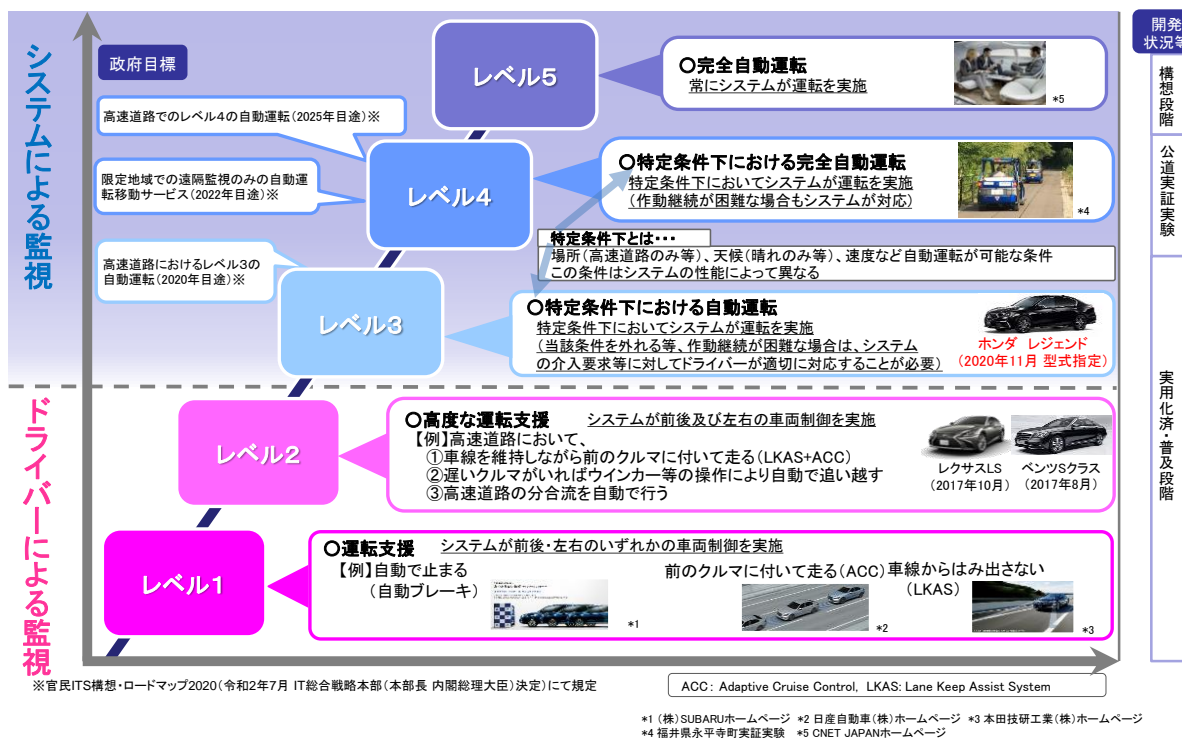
システムによる監視

政府目標

高速道路でのレベル4の自動運転(2025年目途)※

限定地域での遠隔監視のみの自動運転移動サービス(2022年目途)※

高速道路におけるレベル3の自動運転(2020年目途)※

レベル5

○完全自動運転
常にシステムが運転を実施

*5

レベル4

○特定条件下における完全自動運転
特定条件下においてシステムが運転を実施
(作動継続が困難な場合もシステムが対応)

*4

特定条件下とは・・・
場所(高速道路のみ等)、天候(晴れのみ等)、速度など自動運転が可能な条件
この条件はシステムの性能によって異なる

レベル3

○特定条件下における自動運転
特定条件下においてシステムが運転を実施
(当該条件を外れる等、作動継続が困難な場合は、システムの介入要求等に対してドライバーが適切に対応することが必要)

ホンダ レジェンド
(2020年11月 型式指定)

ドライバーによる監視

レベル2

○高度な運転支援　システムが前後及び左右の車両制御を実施
【例】高速道路において、
①車線を維持しながら前のクルマに付いて走る(LKAS+ACC)
②遅いクルマがいればウインカー等の操作により自動で追い越す
③高速道路の分合流を自動で行う

レクサスLS
(2017年10月)
ベンツSクラス
(2017年8月)

レベル1

○運転支援　システムが前後・左右のいずれかの車両制御を実施
【例】自動で止まる
(自動ブレーキ)
*1
前のクルマに付いて走る(ACC)
*2
車線からはみ出さない
(LKAS)
*3

開発状況等

構想段階

公道実証実験

実用化済・普及段階

※官民ITS構想・ロードマップ2020(令和2年7月 IT総合戦略本部(本部長 内閣総理大臣)決定)にて規定

ACC: Adaptive Cruise Control, LKAS: Lane Keep Assist System

*1 (株)SUBARUホームページ *2 日産自動車(株)ホームページ *3 本田技研工業(株)ホームページ
*4 福井県永平寺町実証実験 *5 CNET JAPANホームページ